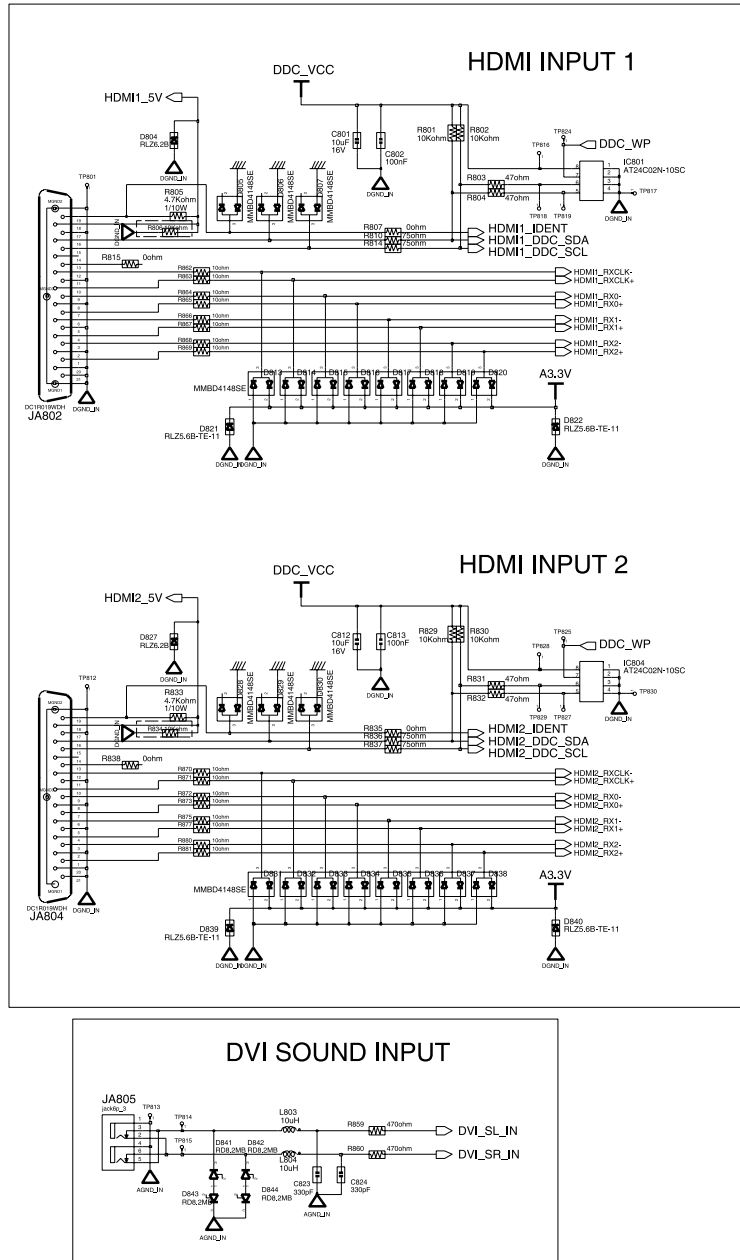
HDMI INPUT 1

DDC_VCC

HDMI1_5V

D804
RLZ6.2B

DGND_IN

C801
10uF
16V

C802
100nF

DGND_IN

R801
10Kohm

R802
10Kohm

TP824

DDC_WP

TP816

IC801
AT24C02N-10SC

R803 47ohm

R804 47ohm

TP818 TP819

TP817

DGND_IN

TP801

R805
4.7Kohm
1/10W

MMBD4148SE MMBD4148SE MMBD4148SE

R807 0ohm
R810 75ohm
R814 75ohm

HDMI1_IDENT
HDMI1_DDC_SDA
HDMI1_DDC_SCL

R815 0ohm

R862 10ohm
R863 10ohm

HDMI1_RXCLK-
HDMI1_RXCLK+

R864 10ohm
R865 10ohm

HDMI1_RX0-
HDMI1_RX0+

R866 10ohm
R867 10ohm

HDMI1_RX1-
HDMI1_RX1+

R868 10ohm
R869 10ohm

HDMI1_RX2-
HDMI1_RX2+

MMBD4148SE

D813 D814 D815 D816 D817 D818 D819 D820

A3.3V

D821
RLZ5.6B-TE-11

D822
RLZ5.6B-TE-11

DGND_IN DGND_IN DGND_IN

DC1R019WDH
JA802

DGND_IN

HDMI INPUT 2

DDC_VCC

HDMI2_5V

D827
RLZ6.2B

DGND_IN

C812
10uF
16V

C813
100nF

DGND_IN

R829
10Kohm

R830
10Kohm

TP825

DDC_WP

TP828

IC804
AT24C02N-10SC

R831 47ohm

R832 47ohm

TP829 TP827

TP830

TP812

R833
4.7Kohm
1/10W

MMBD4148SE MMBD4148SE MMBD4148SE

R835 0ohm
R836 75ohm
R837 75ohm

HDMI2_IDENT
HDMI2_DDC_SDA
HDMI2_DDC_SCL

R838 0ohm

R870 10ohm
R871 10ohm

HDMI2_RXCLK-
HDMI2_RXCLK+

R872 10ohm
R873 10ohm

HDMI2_RX0-
HDMI2_RX0+

R875 10ohm
R877 10ohm

HDMI2_RX1-
HDMI2_RX1+

R880 10ohm
R881 10ohm

HDMI2_RX2-
HDMI2_RX2+

MMBD4148SE

D831 D832 D833 D834 D835 D836 D837 D838

A3.3V

D839
RLZ5.6B-TE-11

D840
RLZ5.6B-TE-11

DGND_IN DGND_IN DGND_IN

DC1R019WDH
JA804

DGND_IN

DVI SOUND INPUT

JA805
jack6p_3

TP813

TP814

TP815

L803
10uH

L804
10uH

R859 470ohm

R860 470ohm

DVI_SL_IN

DVI_SR_IN

D841
RD8.2MB

D842
RD8.2MB

D843
RD8.2MB

D844
RD8.2MB

C823
330pF

C824
330pF

AGND_IN

AGND_IN

AGND_IN